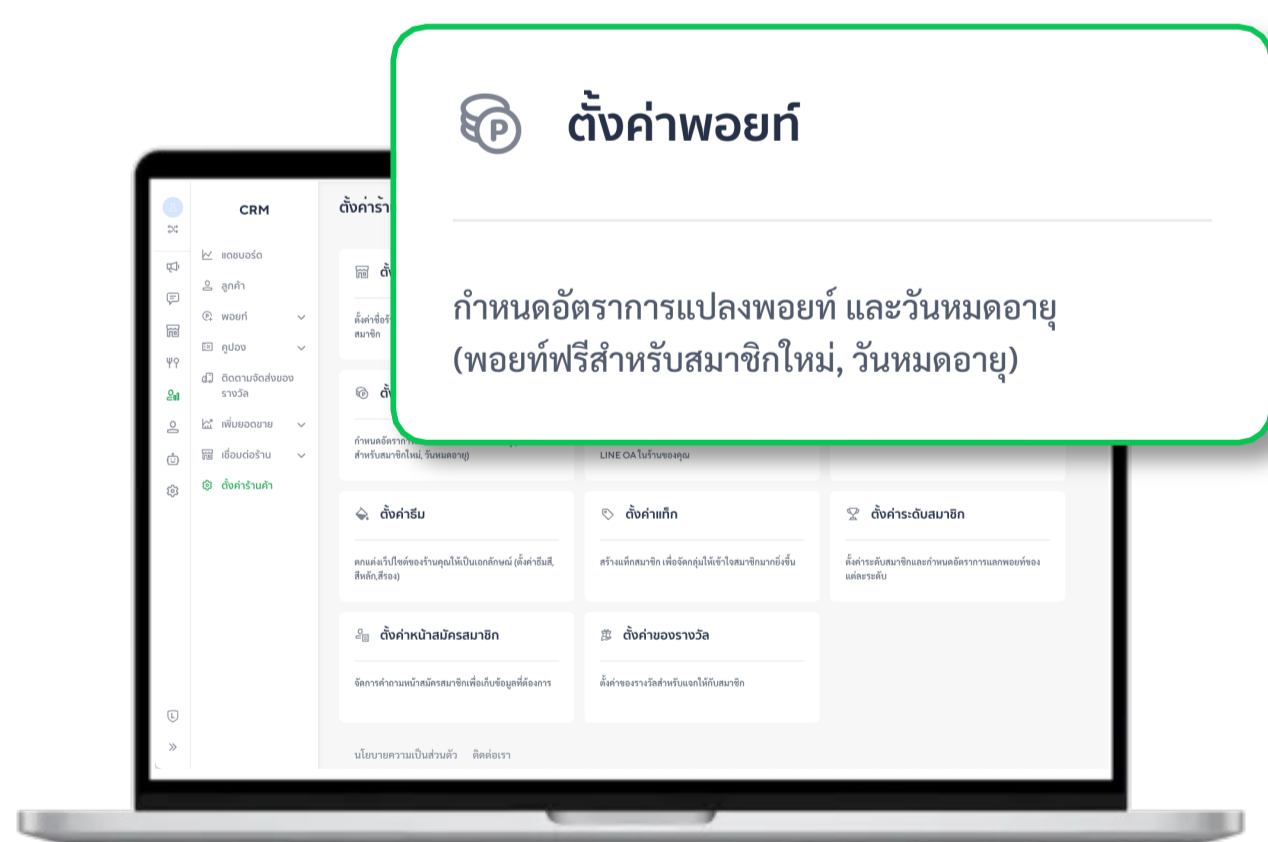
ตั้งค่าพอยท์

กำหนดอัตราการแปลงพอยท์ และวันหมดอายุ (พอยท์ฟรีสำหรับสมาชิกใหม่, วันหมดอายุ)

CRM

แดชบอร์ด
ลูกค้า
พอยท์
คูปอง
ติดตามจัดส่งของรางวัล
เพิ่มยอดขาย
เชื่อมต่อร้าน
ตั้งค่าร้านค้า

ตั้งค่าร้า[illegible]

ตั้ง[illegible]
ตั้งค่าชื่อร้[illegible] สมาชิก

ตั้ง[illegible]
กำหนดอัตราก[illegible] สำหรับสมาชิกใหม่, วันหมดอายุ)

LINE OA ในร้านของคุณ

ตั้งค่าธีม
ตกแต่งเว็บไซต์ของร้านคุณให้เป็นเอกลักษณ์ (ตั้งค่าธีมสี, สีหลัก,สีรอง)

ตั้งค่าแท็ก
สร้างแท็กสมาชิก เพื่อจัดกลุ่มให้เข้าใจสมาชิกมากยิ่งขึ้น

ตั้งค่าระดับสมาชิก
ตั้งค่าระดับสมาชิกและกำหนดอัตราการแลกพอยท์ของแต่ละระดับ

ตั้งค่าหน้าสมัครสมาชิก
จัดการคำถามหน้าสมัครสมาชิกเพื่อเก็บข้อมูลที่ต้องการ

ตั้งค่าของรางวัล
ตั้งค่าของรางวัลสำหรับแจกให้กับสมาชิก

นโยบายความเป็นส่วนตัว ติดต่อเรา